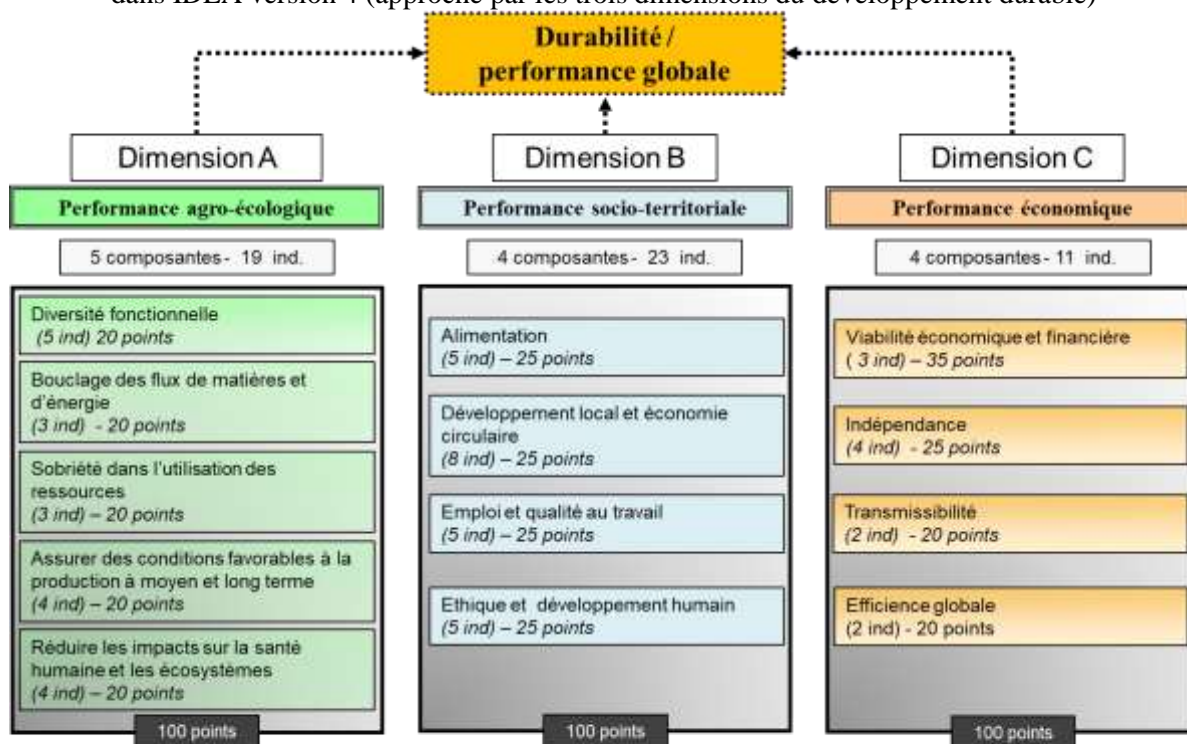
dans IDEA version 4 (approche par les trois dimensions du développement durable)

Durabilité / performance globale

Dimension A

Performance agro-écologique

5 composantes - 19 ind.

Diversité fonctionnelle
(5 ind) 20 points

Bouclage des flux de matières et d'énergie
(3 ind) - 20 points

Sobriété dans l'utilisation des ressources
(3 ind) – 20 points

Assurer des conditions favorables à la production à moyen et long terme
(4 ind) – 20 points

Réduire les impacts sur la santé humaine et les écosystèmes
(4 ind) – 20 points

100 points

Dimension B

Performance socio-territoriale

4 composantes - 23 ind.

Alimentation
(5 ind) – 25 points

Développement local et économie circulaire
(8 ind) – 25 points

Emploi et qualité au travail
(5 ind) – 25 points

Ethique et développement humain
(5 ind) – 25 points

100 points

Dimension C

Performance économique

4 composantes - 11 ind.

Viabilité économique et financière
( 3 ind) – 35 points

Indépendance
(4 ind) - 25 points

Transmissibilité
(2 ind) - 20 points

Efficience globale
(2 ind) - 20 points

100 points